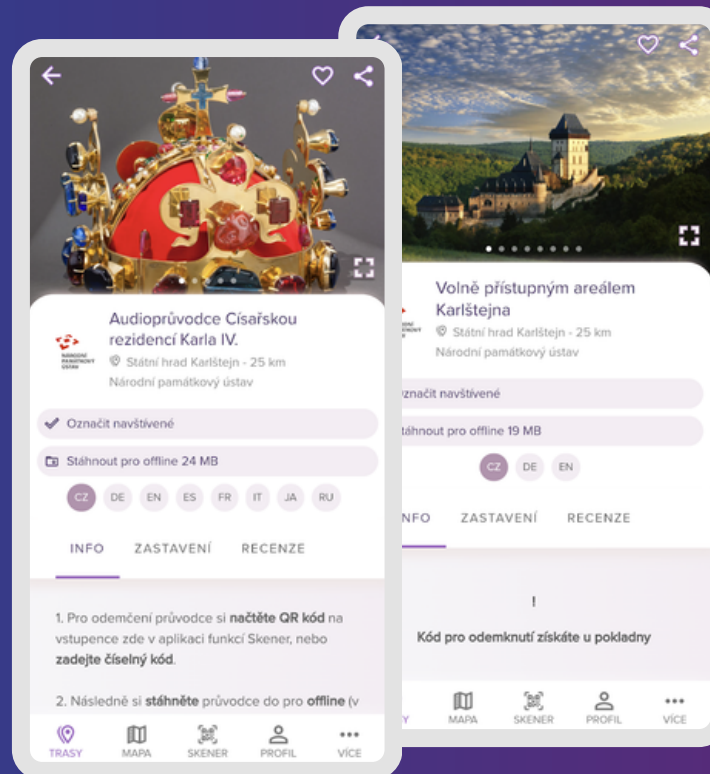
Audioprůvodce Císařskou rezidencí Karla IV.

NÁRODNÍ PAMÁTKOVÝ ÚSTAV

Státní hrad Karlštejn - 25 km

Národní památkový ústav

Označit navštívené

Stáhnout pro offline 24 MB

CZ DE EN ES FR IT JA RU

INFO ZASTAVENÍ RECENZE

1. Pro odemčení průvodce si **načtěte QR kód** na vstupence zde v aplikaci funkcí Skener, nebo **zadejte číselný kód**.

2. Následně si **stáhněte** průvodce do pro **offline** (v

TRASY MAPA SKENER PROFIL VÍCE

Volně přístupným areálem Karlštejna

Státní hrad Karlštejn - 25 km

Národní památkový ústav

značit navštívené

táhnout pro offline 19 MB

CZ DE EN

NFO ZASTAVENÍ RECENZE

!

Kód pro odemknutí získáte u pokladny

SY MAPA SKENER PROFIL VÍCE